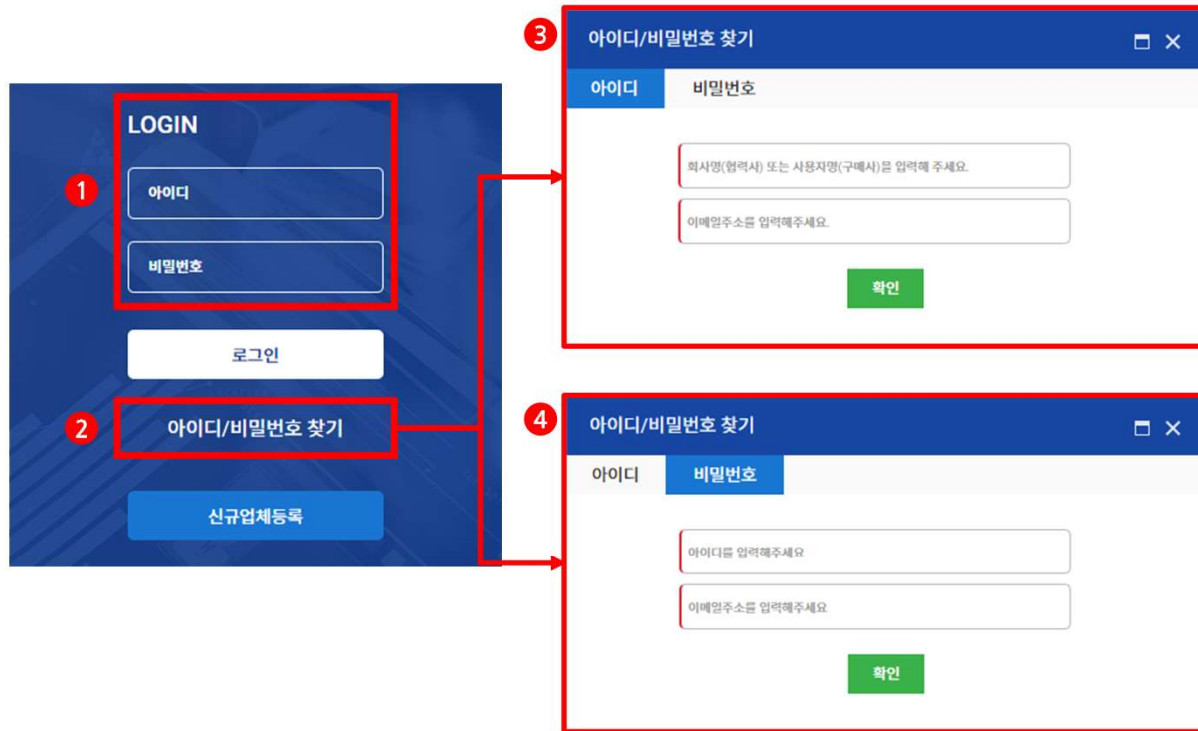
LOGIN

1

아이디

비밀번호

로그인

2

아이디/비밀번호 찾기

신규업체등록

3

아이디/비밀번호 찾기

아이디

비밀번호

회사명(협력사) 또는 사용자명(구매사)을 입력해 주세요.

이메일주소를 입력해주세요.

확인

4

아이디/비밀번호 찾기

아이디

비밀번호

아이디를 입력해주세요

이메일주소를 입력해주세요

확인